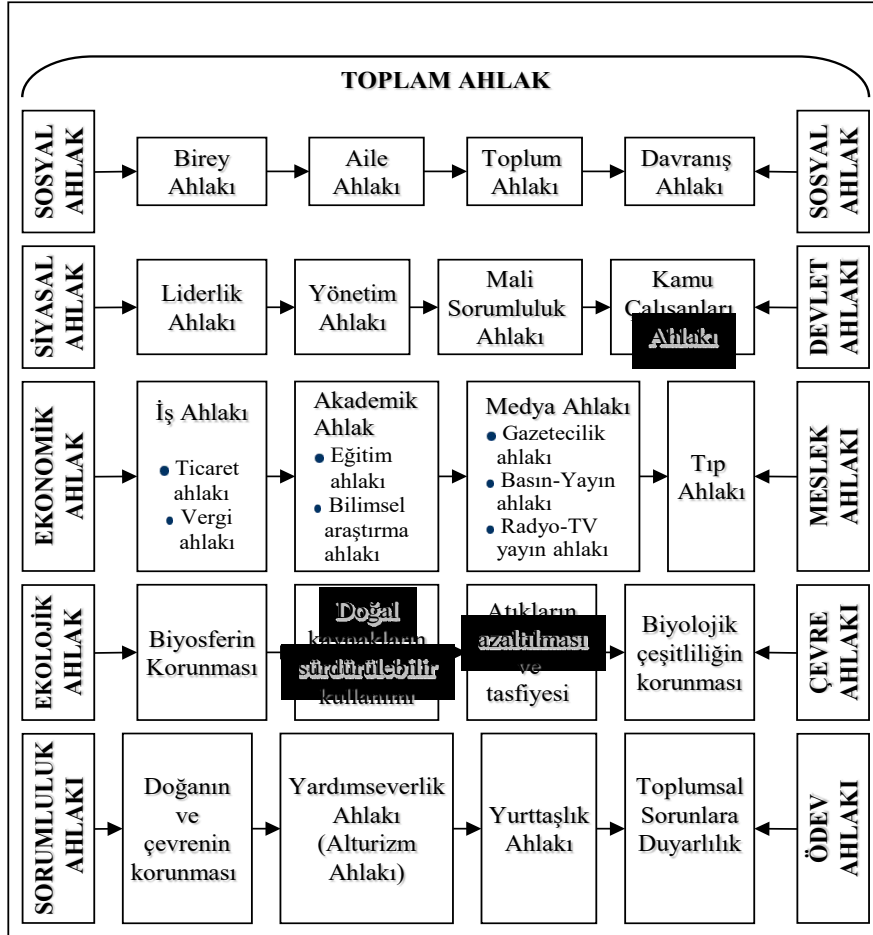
TOPLAM AHLAK

SOSYAL AHLAK

Birey Ahlakı

Aile Ahlakı

Toplum Ahlakı

Davranış Ahlakı

SOSYAL AHLAK

SİYASAL AHLAK

Liderlik Ahlakı

Yönetim Ahlakı

Mali Sorumluluk Ahlakı

Kamu Çalışanları Ahlakı

DEVLET AHLAKI

EKONOMİK AHLAK

İş Ahlakı
• Ticaret ahlakı
• Vergi ahlakı

Akademik Ahlak
• Eğitim ahlakı
• Bilimsel araştırma ahlakı

Medya Ahlakı
• Gazetecilik ahlakı
• Basın-Yayın ahlakı
• Radyo-TV yayın ahlakı

Tıp Ahlakı

MESLEK AHLAKI

EKOLOJİK AHLAK

Biyosferin Korunması

Doğal kaynakların sürdürülebilir kullanımı

Atıkların azaltılması ve tasfiyesi

Biyolojik çeşitliliğin korunması

ÇEVRE AHLAKI

SORUMLULUK AHLAKI

Doğanın ve çevrenin korunması

Yardımseverlik Ahlakı (Alturizm Ahlakı)

Yurttaşlık Ahlakı

Toplumsal Sorunlara Duyarlılık

ÖDEV AHLAKI